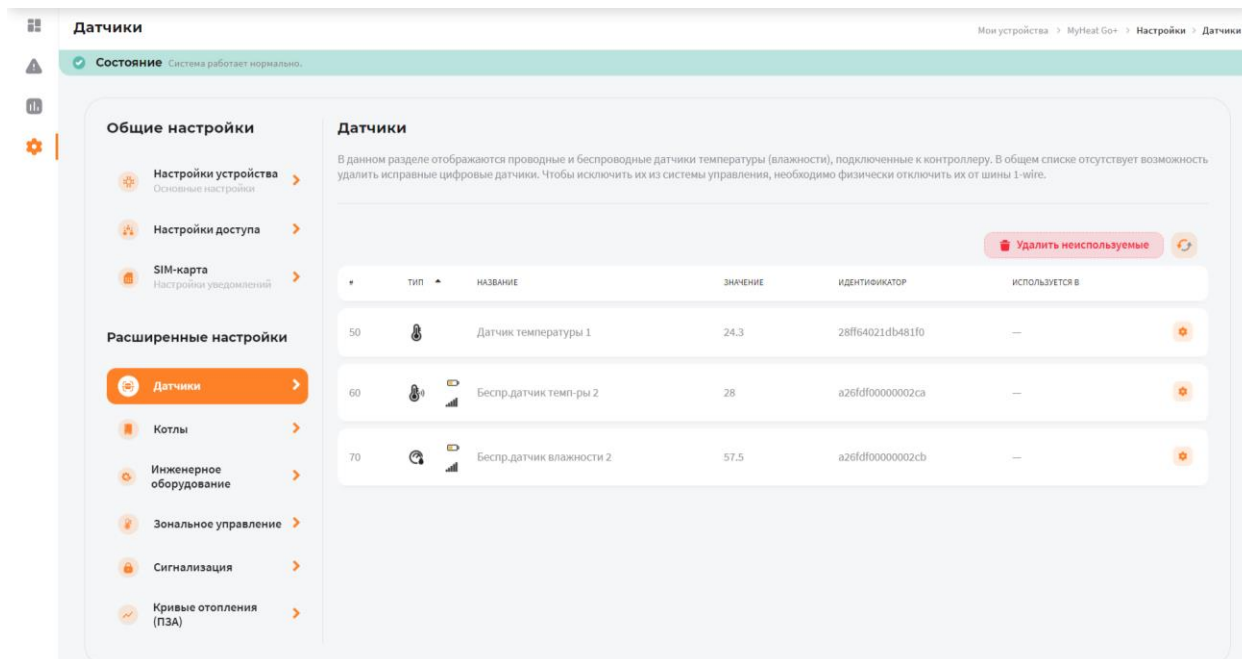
Датчики

Мои устройства > MyHeat Go+ > Настройки > Датчики

Состояние Система работает нормально.

Общие настройки

Настройки устройства
Основные настройки

Настройки доступа

SIM-карта
Настройки уведомлений

Расширенные настройки

Датчики

Котлы

Инженерное оборудование

Зональное управление

Сигнализация

Кривые отопления (ПЗА)

Датчики

В данном разделе отображаются проводные и беспроводные датчики температуры (влажности), подключенные к контроллеру. В общем списке отсутствует возможность удалить исправные цифровые датчики. Чтобы исключить их из системы управления, необходимо физически отключить их от шины 1-wire.

Удалить неиспользуемые

| # | ТИП | НАЗВАНИЕ | ЗНАЧЕНИЕ | ИДЕНТИФИКАТОР | ИСПОЛЬЗУЕТСЯ В |
|---|---|---|---|---|---|
| 50 | | Датчик температуры 1 | 24.3 | 28ff64021db481f0 | — |
| 60 | | Беспр.датчик темп-ры 2 | 28 | a26fdf00000002ca | — |
| 70 | | Беспр.датчик влажности 2 | 57.5 | a26fdf00000002cb | — |